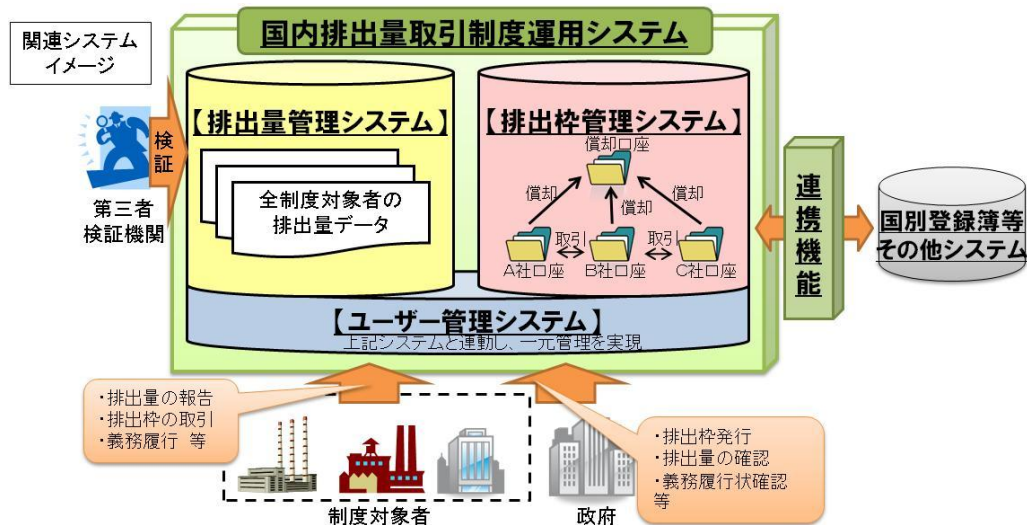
関連システムイメージ

国内排出量取引制度運用システム

検証

第三者検証機関

【排出量管理システム】

全制度対象者の排出量データ

【排出枠管理システム】

償却口座

償却

償却

償却

取引

取引

A社口座

B社口座

C社口座

連携機能

国別登録簿等その他システム

【ユーザー管理システム】

上記システムと連動し、一元管理を実現

・排出量の報告
・排出枠の取引
・義務履行 等

・排出枠発行
・排出量の確認
・義務履行状確認等

制度対象者

政府